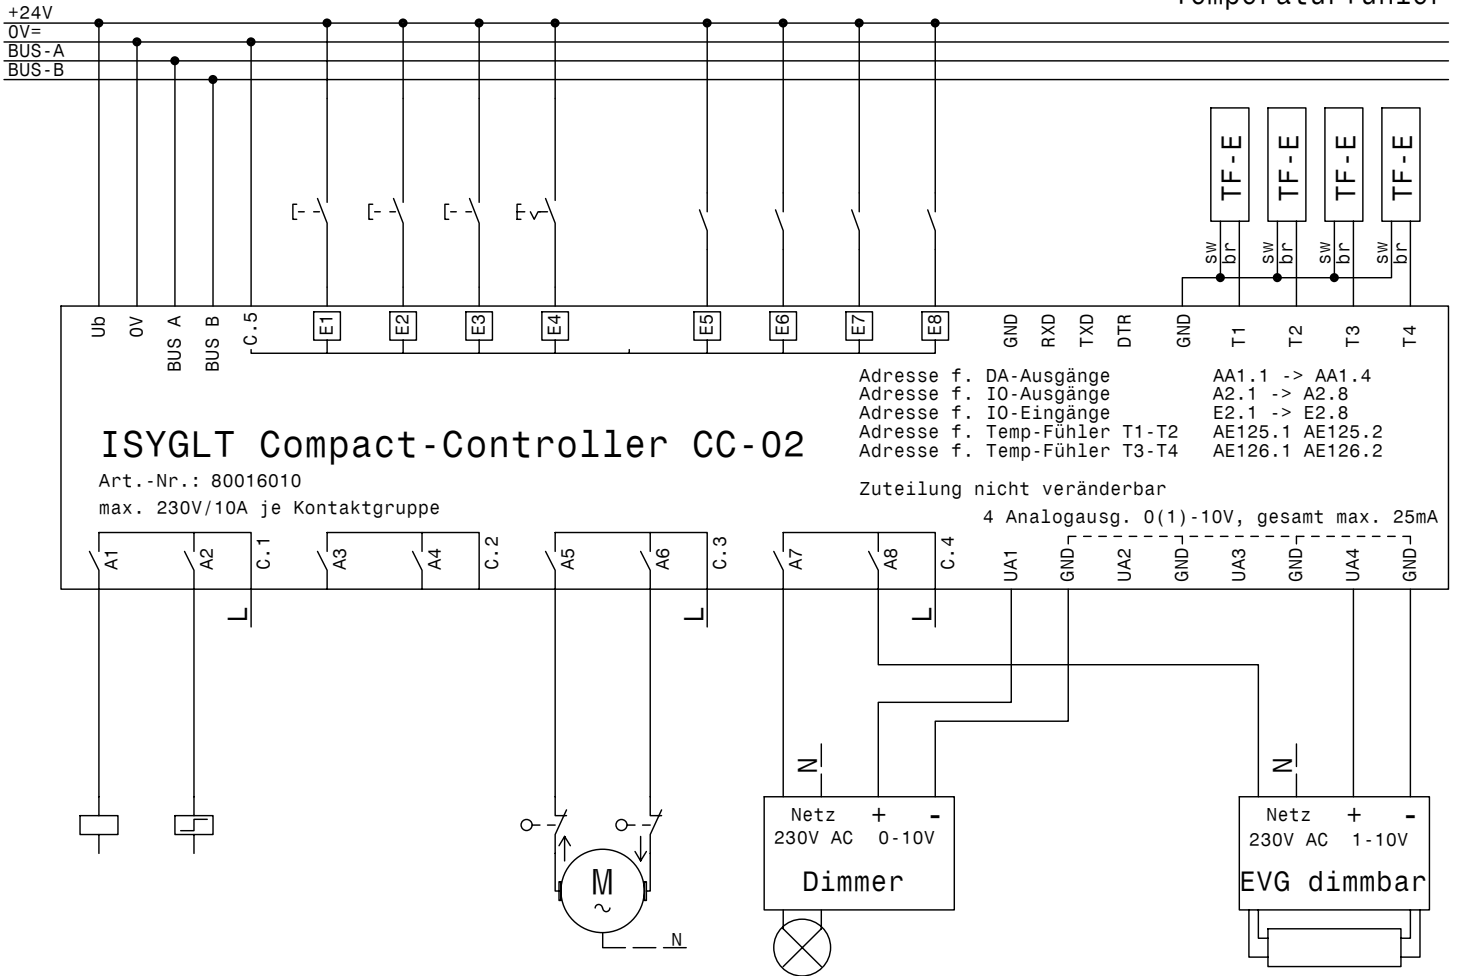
+24V
0V=
BUS-A
BUS-B

Temperaturfühler

TF-E
TF-E
TF-E
TF-E

sw br
sw br
sw br
sw br

Ub
0V
BUS A
BUS B
C.5
E1
E2
E3
E4
E5
E6
E7
E8
GND
RXD
TXD
DTR
GND
T1
T2
T3
T4

Adresse f. DA-Ausgänge AA1.1 -> AA1.4
Adresse f. IO-Ausgänge A2.1 -> A2.8
Adresse f. IO-Eingänge E2.1 -> E2.8
Adresse f. Temp-Fühler T1-T2 AE125.1 AE125.2
Adresse f. Temp-Fühler T3-T4 AE126.1 AE126.2

ISYGLT Compact-Controller CC-02

Art.-Nr.: 80016010
max. 230V/10A je Kontaktgruppe

Zuteilung nicht veränderbar
4 Analogausg. 0(1)-10V, gesamt max. 25mA

A1
A2
C.1
A3
A4
C.2
A5
A6
C.3
A7
A8
C.4
UA1
GND
UA2
GND
UA3
GND
UA4
GND

N
N

Netz
230V AC
+
0-10V
-
Dimmer

Netz
230V AC
+
1-10V
-
EVG dimmbar

M
~
N